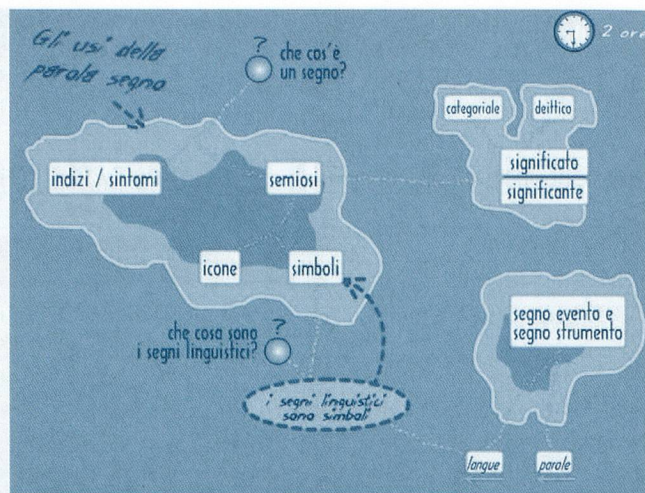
Gli usi della parola segno

? che cos'è un segno?

2 ore

categoriale

deittico

indizi / sintomi

semiosi

significato

significante

icone

simboli

segno evento e segno strumento

che cosa sono i segni linguistici? ?

i segni linguistici sono simboli

langue

parole